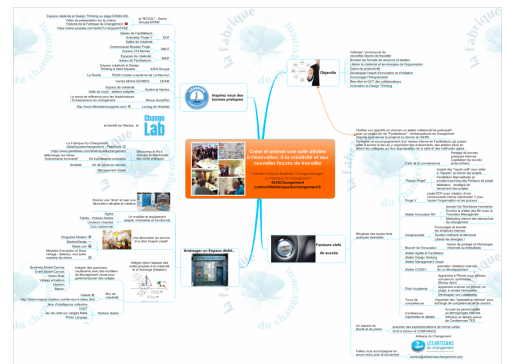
Créer et animer une salle dédiée à l'innovation, à la créativité et aux nouvelles façons de travailler

Objectifs

Inspirez-vous des bonnes pratiques

Facteurs clefs de succès

Aménager un Espace dédié...

Change Lab

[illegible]